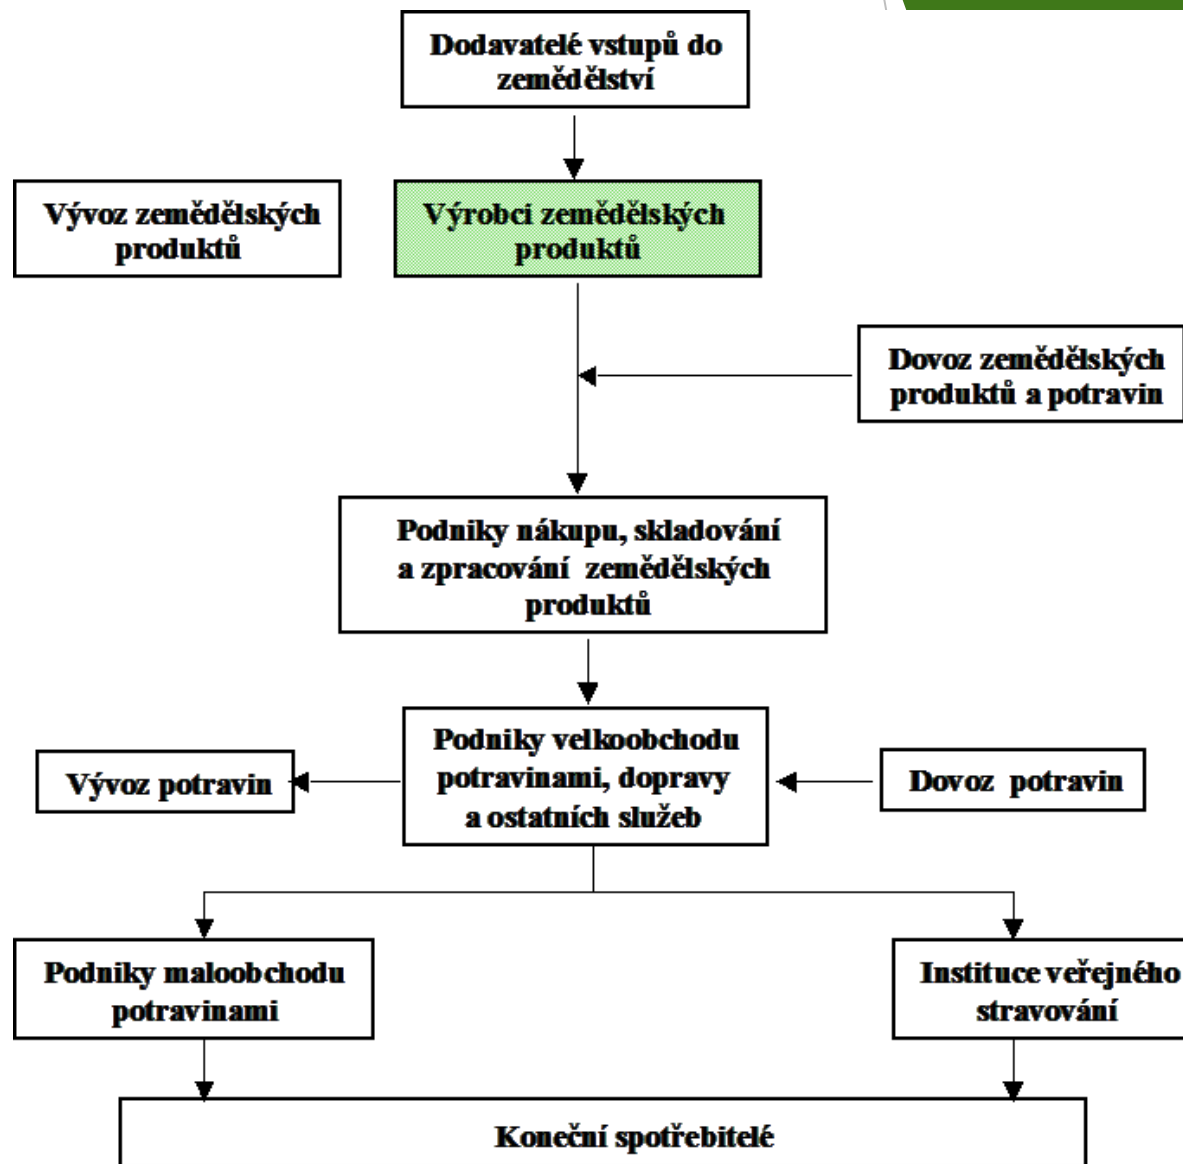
Dodavatelé vstupů do zemědělství

Vývoz zemědělských produktů

Výrobci zemědělských produktů

Dovoz zemědělských produktů a potravin

Podniky nákupu, skladování a zpracování zemědělských produktů

Vývoz potravin

Podniky velkoobchodu potravinami, dopravy a ostatních služeb

Dovoz potravin

Podniky maloobchodu potravinami

Instituce veřejného stravování

Koneční spotřebitelé